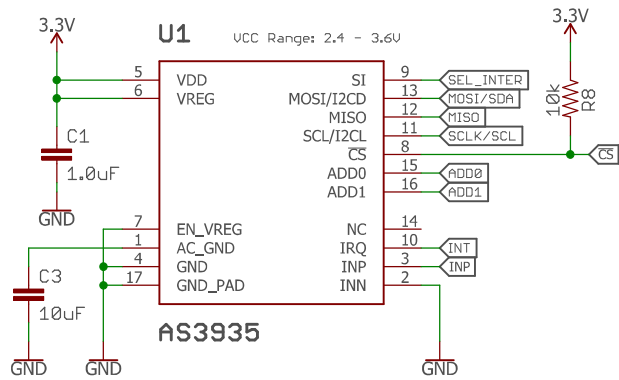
3.3V

U1

VCC Range: 2.4 - 3.6V

3.3V

5 VDD
6 VREG

C1
1.0uF

GND

SI 9 SEL_INTER
MOSI/I2CD 13 MOSI/SDA
MISO 12 MISO
SCL/I2CL 11 SCLK/SCL
$\overline{CS}$ 8 $\overline{CS}$
ADD0 15 ADD0
ADD1 16 ADD1

10k R8

7 EN_VREG
1 AC_GND
4 GND
17 GND_PAD

NC 14
IRQ 10 INT
INP 3 INP
INN 2

C3
10uF

AS3935

GND GND GND